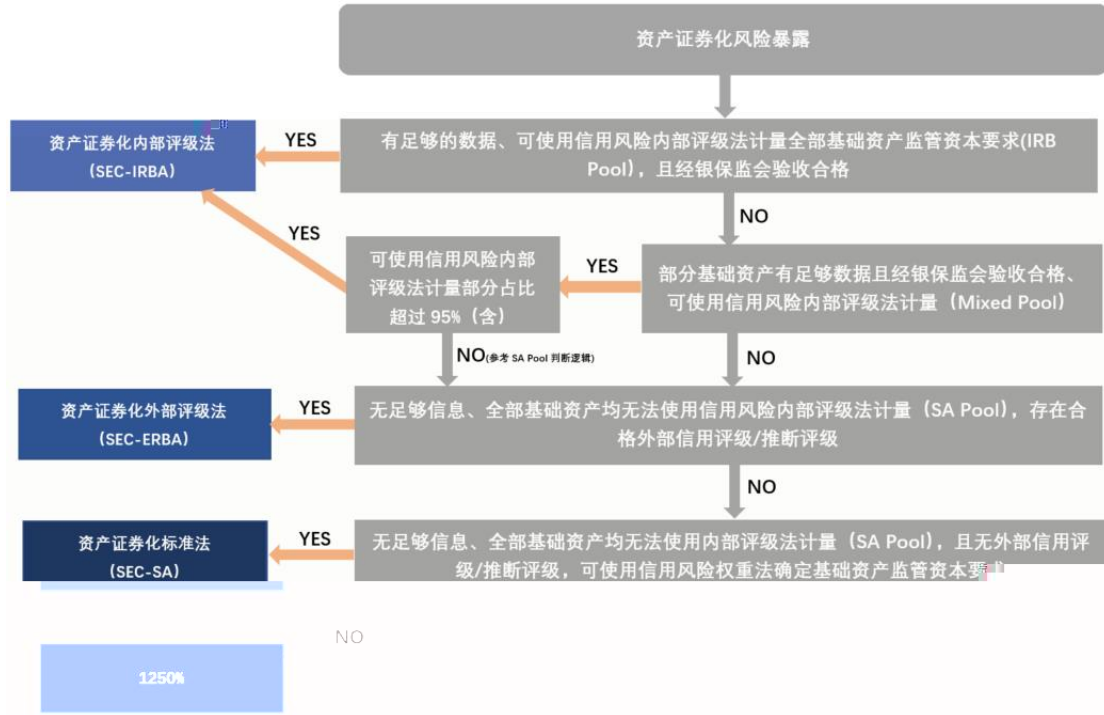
资产证券化风险暴露

资产证券化内部评级法（SEC-IRBA）

YES

有足够的数据、可使用信用风险内部评级法计量全部基础资产监管资本要求(IRB Pool)，且经银保监会验收合格

NO

YES

可使用信用风险内部评级法计量部分占比超过 95%（含）

YES

部分基础资产有足够数据且经银保监会验收合格、可使用信用风险内部评级法计量（Mixed Pool）

NO(参考 SA Pool 判断逻辑)

NO

资产证券化外部评级法（SEC-ERBA）

YES

无足够信息、全部基础资产均无法使用信用风险内部评级法计量（SA Pool），存在合格外部信用评级/推断评级

NO

资产证券化标准法（SEC-SA）

YES

无足够信息、全部基础资产均无法使用内部评级法计量（SA Pool），且无外部信用评级/推断评级，可使用信用风险权重法确定基础资产监管资本要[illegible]

NO

1250%